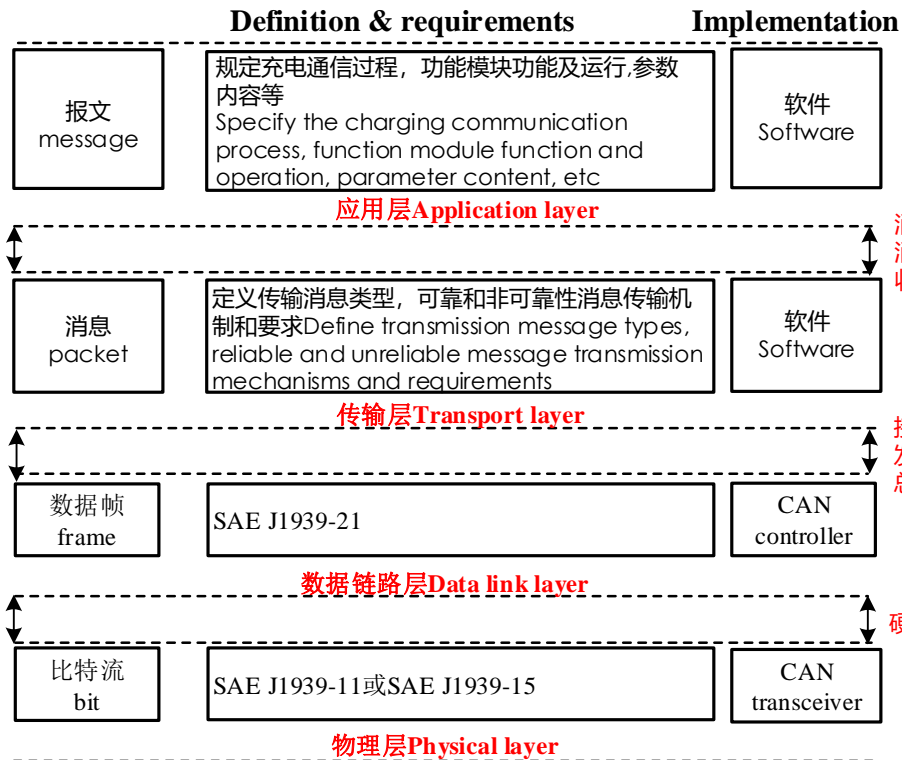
Definition & requirements

Implementation

报文
message

规定充电通信过程，功能模块功能及运行,参数内容等
Specify the charging communication process, function module function and operation, parameter content, etc

软件
Software

应用层Application layer

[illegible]
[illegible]
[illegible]

消息
packet

定义传输消息类型，可靠和非可靠性消息传输机制和要求Define transmission message types, reliable and unreliable message transmission mechanisms and requirements

软件
Software

传输层Transport layer

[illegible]
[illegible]
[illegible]

数据帧
frame

SAE J1939-21

CAN
controller

数据链路层Data link layer

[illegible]

比特流
bit

SAE J1939-11或SAE J1939-15

CAN
transceiver

物理层Physical layer